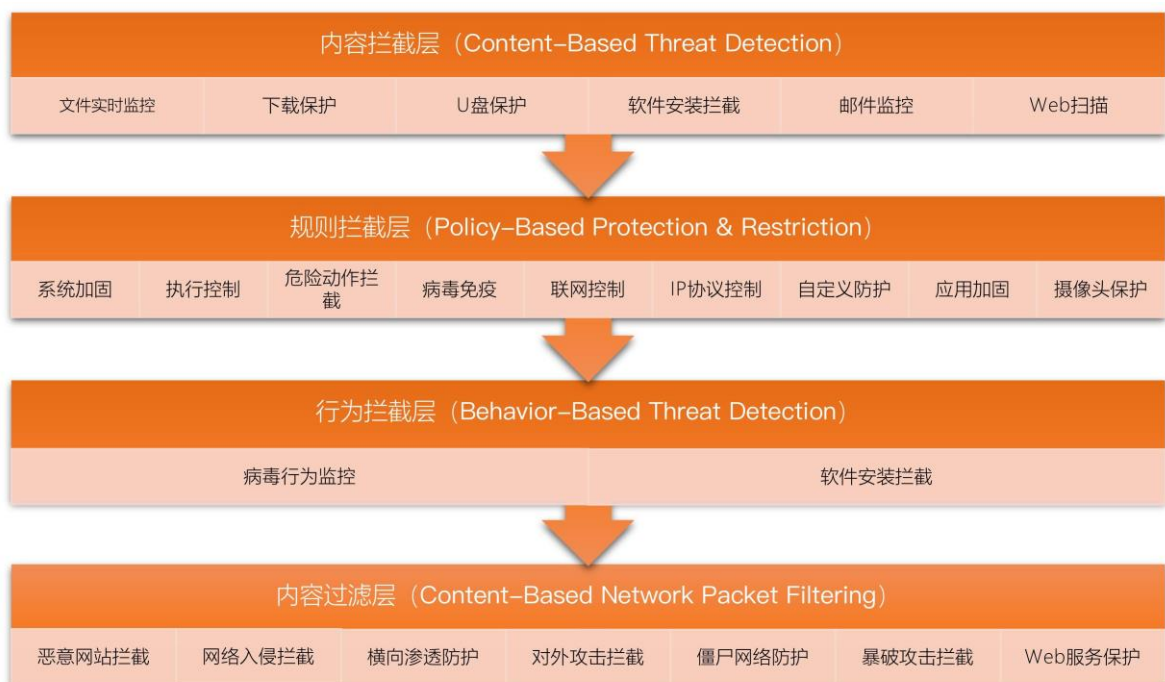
内容拦截层（Content-Based Threat Detection）

| 文件实时监控 | 下载保护 | U盘保护 | 软件安装拦截 | 邮件监控 | Web扫描 |
|---|---|---|---|---|---|

规则拦截层（Policy-Based Protection & Restriction）

| 系统加固 | 执行控制 | 危险动作拦截 | 病毒免疫 | 联网控制 | IP协议控制 | 自定义防护 | 应用加固 | 摄像头保护 |
|---|---|---|---|---|---|---|---|---|

行为拦截层（Behavior-Based Threat Detection）

| 病毒行为监控 | 软件安装拦截 |
|---|---|

内容过滤层（Content-Based Network Packet Filtering）

| 恶意网站拦截 | 网络入侵拦截 | 横向渗透防护 | 对外攻击拦截 | 僵尸网络防护 | 暴破攻击拦截 | Web服务保护 |
|---|---|---|---|---|---|---|